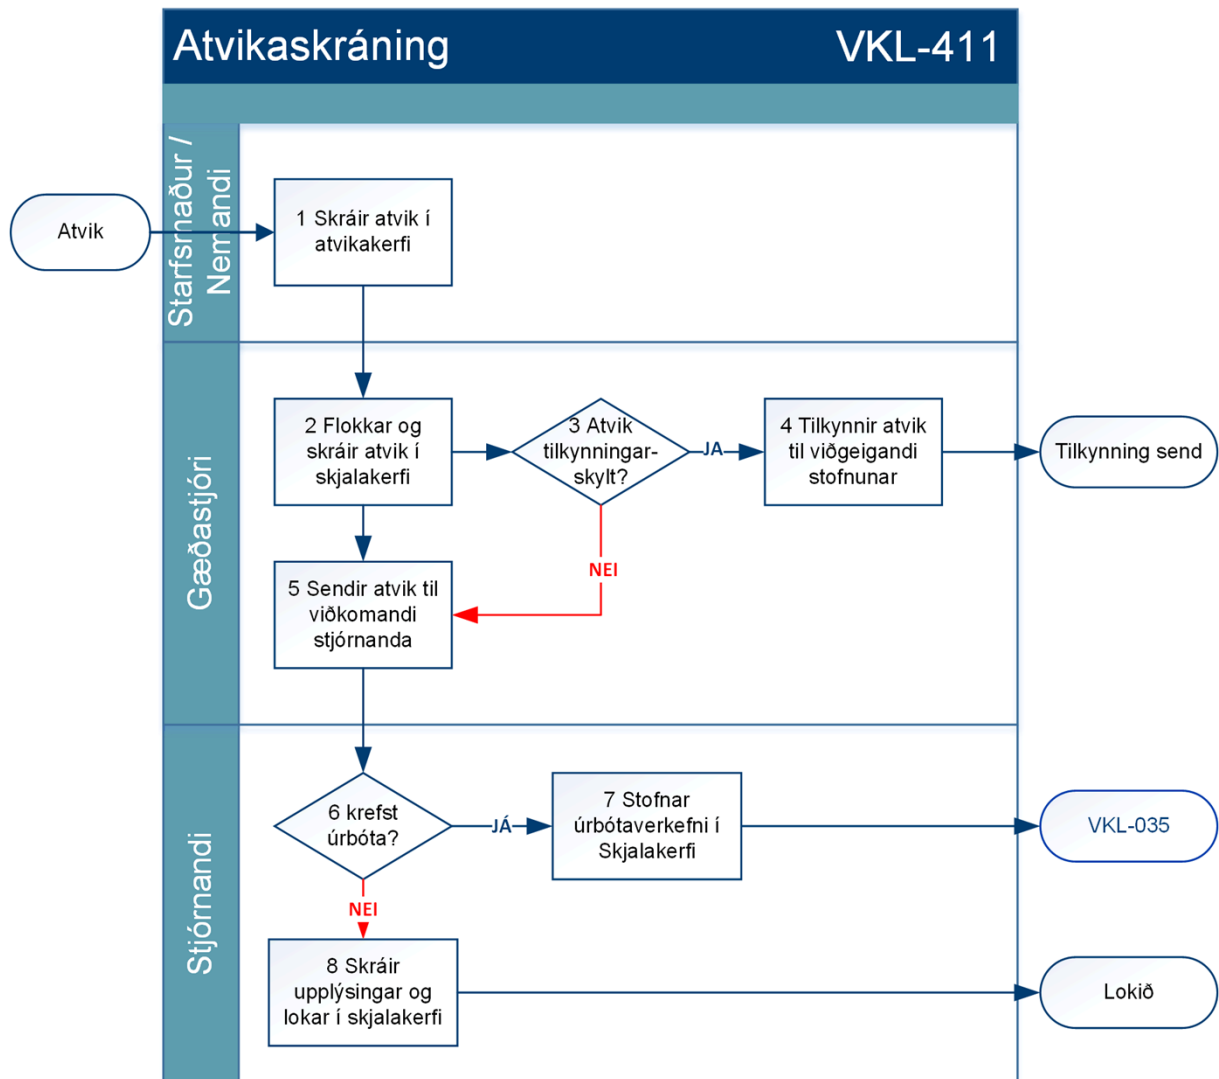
Atvikaskráning

VKL-411

Starfsmaður / Nemandi

Atvik

1 Skráir atvik í atvikakerfi

Gæðastjóri

2 Flokkar og skráir atvik í skjalakerfi

3 Atvik tilkynningarskylt?

JA

4 Tilkynnir atvik til viðeigandi stofnunar

Tilkynning send

NEI

5 Sendir atvik til viðkomandi stjórnanda

Stjórnandi

6 krefst úrbóta?

JÁ

7 Stofnar úrbótaverkefni í Skjalakerfi

VKL-035

NEI

8 Skráir upplýsingar og lokar í skjalakerfi

Lokið